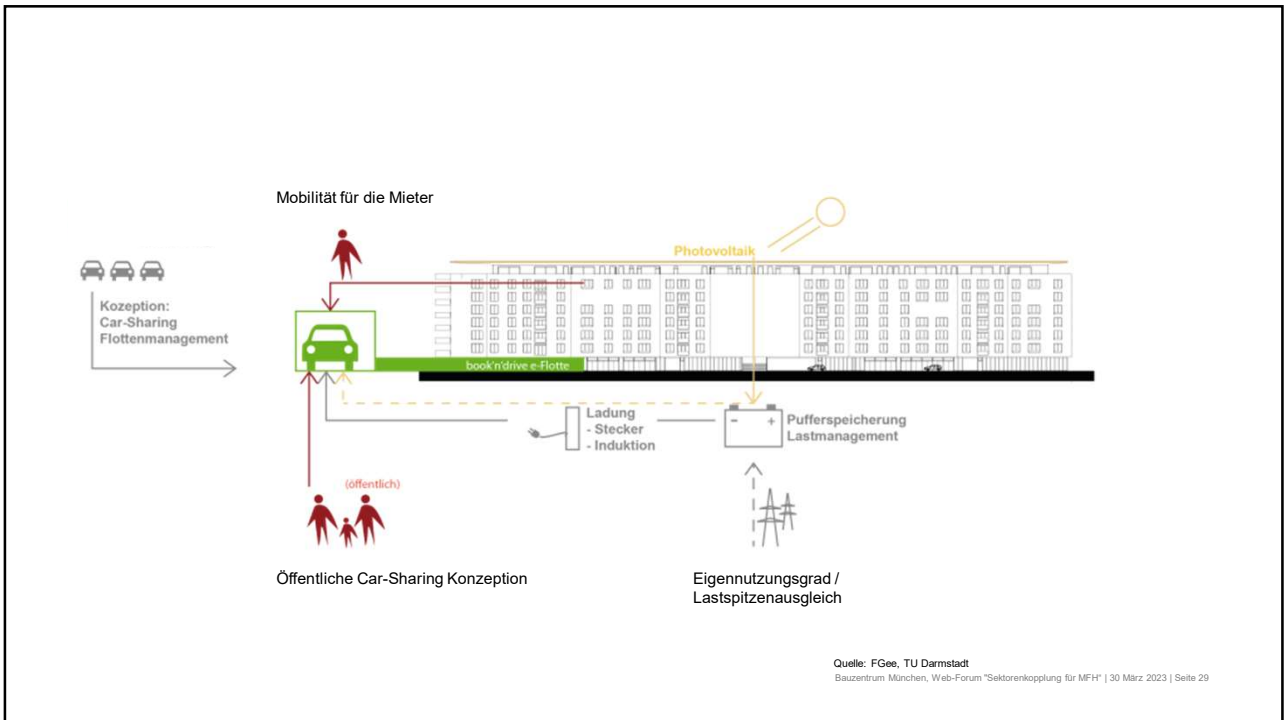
Mobilität für die Mieter

Kozeption:
Car-Sharing
Flottenmanagement

Photovoltaik

book'n'drive e-Flotte

Ladung
- Stecker
- Induktion

Pufferspeicherung
Lastmanagement

(öffentlich)

Öffentliche Car-Sharing Konzeption

Eigennutzungsgrad /
Lastspitzenausgleich

Quelle: FGee, TU Darmstadt
Bauzentrum München, Web-Forum "Sektorenkopplung für MFH" | 30 März 2023 | Seite 29